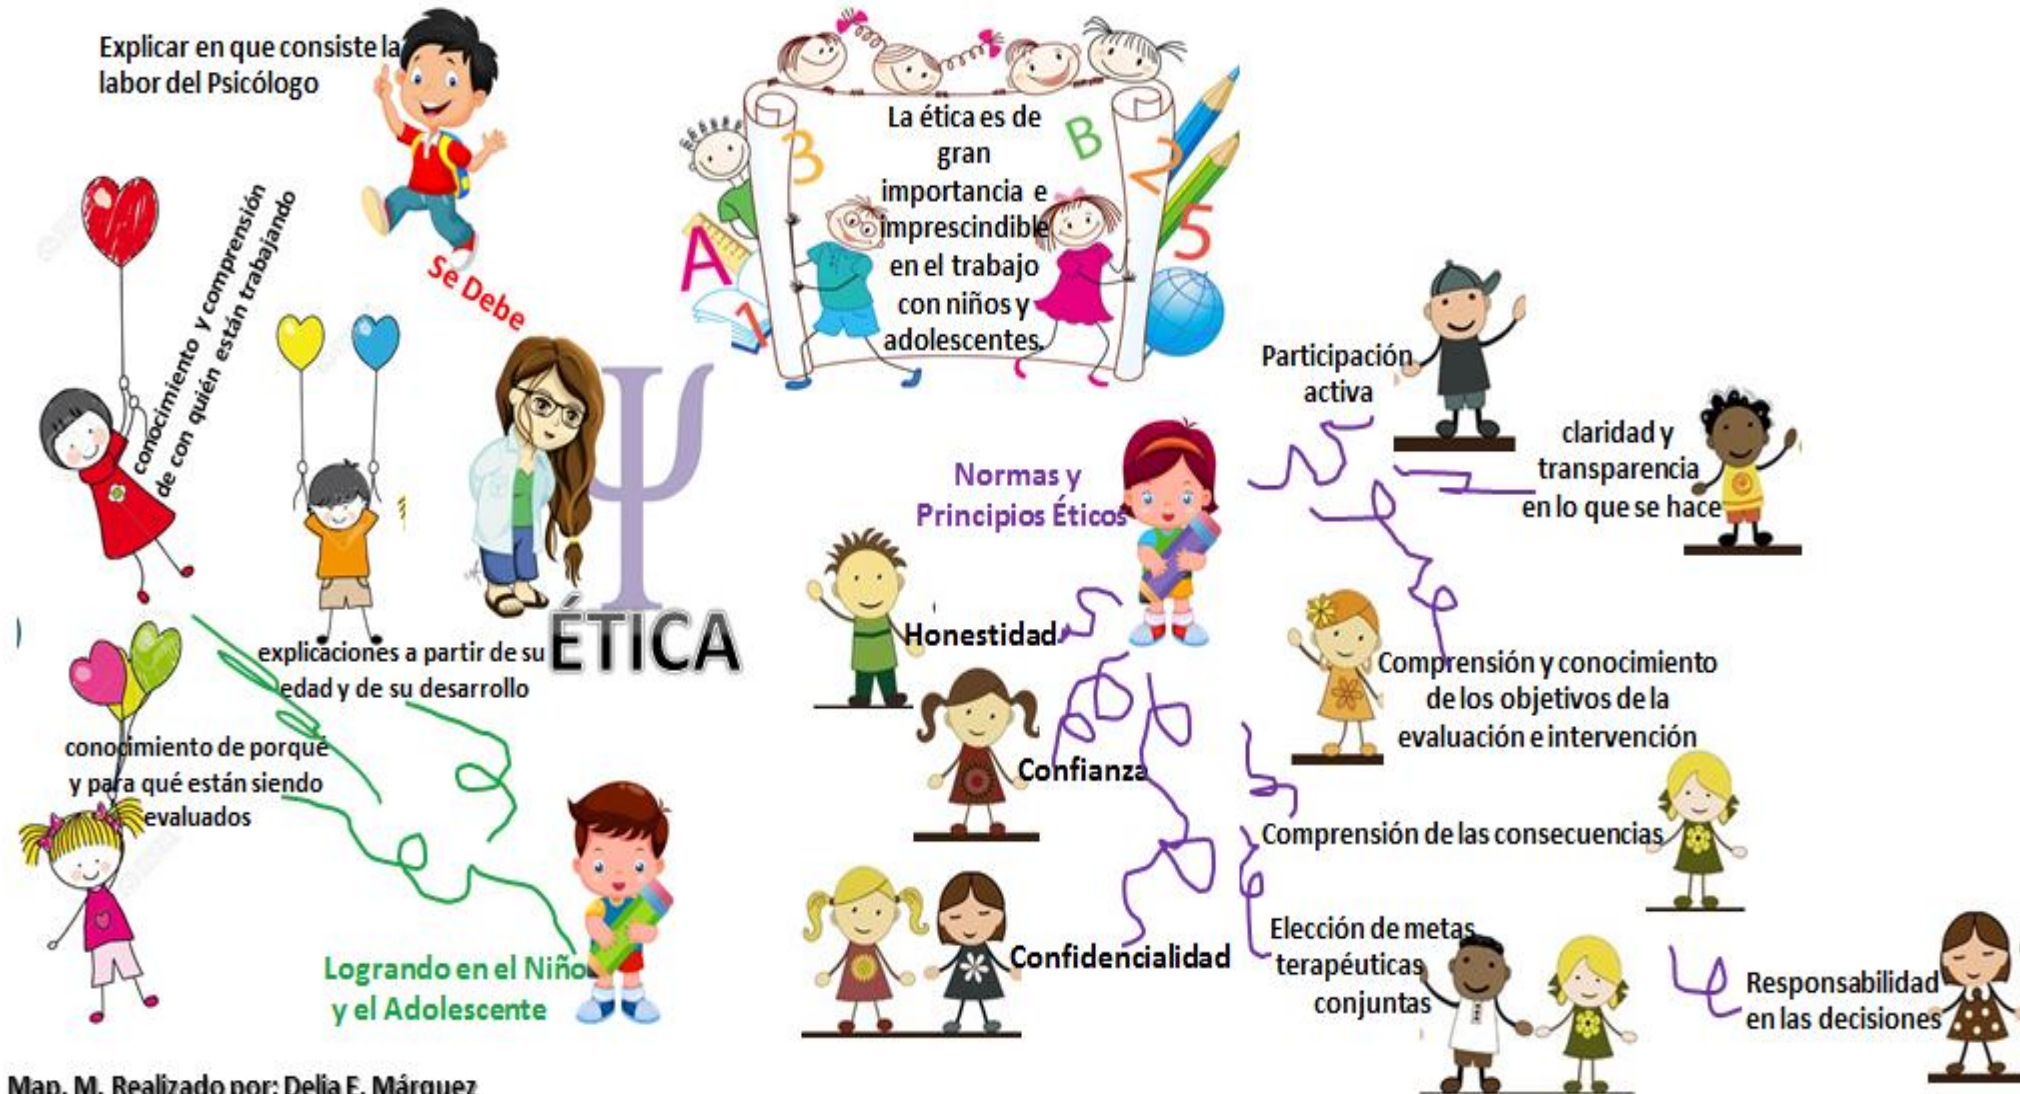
Explicar en que consiste la labor del Psicólogo

La ética es de gran importancia e imprescindible en el trabajo con niños y adolescentes.

Se Debe

conocimiento y comprensión de con quién están trabajando

explicaciones a partir de su edad y de su desarrollo

ÉTICA

conocimiento de porqué y para qué están siendo evaluados

Lograndо en el Niño y el Adolescente

Normas y Principios Éticos

Participación activa

claridad y transparencia en lo que se hace

Honestidad

Comprensión y conocimiento de los objetivos de la evaluación e intervención

Confianza

Comprensión de las consecuencias

Confidencialidad

Elección de metas terapéuticas conjuntas

Responsabilidad en las decisiones

Map. M. Realizado por: Delia E. Márquez